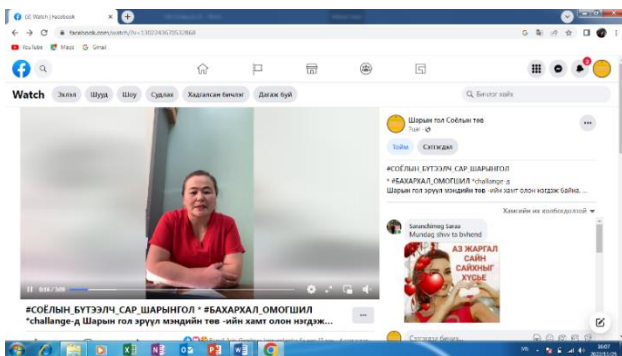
(2) Watch | Facebook
facebook.com/watch/?v=1302343670532868
YouTube Maps Gmail
Watch Эхлэх Шууд Шоу Судлах Хадгалсан бичлэг Дагаж буй
Бичлэг хайх
Шарын гол Соёлын төв
Тойм Сэтгэгдэл
#СОЁЛЫН_БҮТЭЭЛЧ_САР_ШАРЫНГОЛ
* #БАХАРХАЛ_ОМОГШИЛ *challange-д
Шарын гол эрүүл мэндийн төв -ийн хамт олон нэгдэж байна. ...
Хамгийн их хамааралтай
Saranchimeg Saraa
Mundag shuv ta bvhend
АЗ ЖАРГАЛ САЙН САЙХНЫГ ХҮСЬЕ
0:06 / 1:09
#СОЁЛЫН_БҮТЭЭЛЧ_САР_ШАРЫНГОЛ * #БАХАРХАЛ_ОМОГШИЛ
*challange-д Шарын гол эрүүл мэндийн төв -ийн хамт олон нэгдэж...
Сэтгэгдэл бичих...